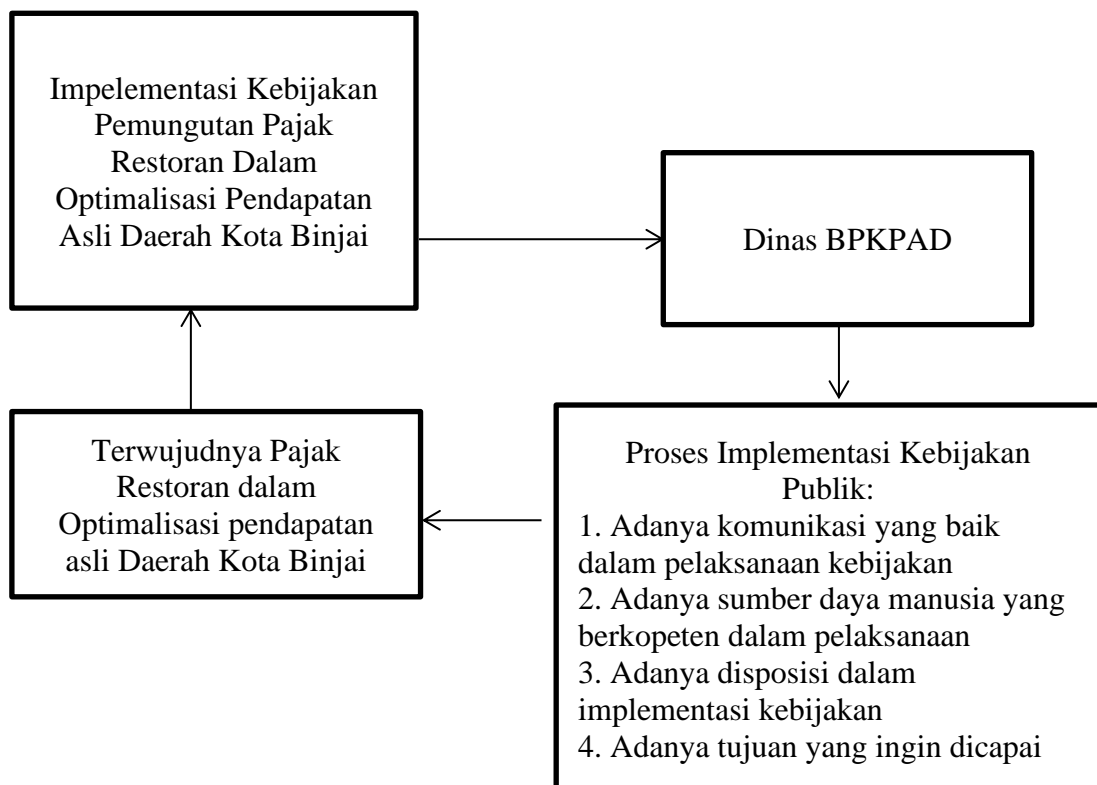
Impelementasi Kebijakan Pemungutan Pajak Restoran Dalam Optimalisasi Pendapatan Asli Daerah Kota Binjai

Dinas BPKPAD

Proses Implementasi Kebijakan Publik:
1. Adanya komunikasi yang baik dalam pelaksanaan kebijakan
2. Adanya sumber daya manusia yang berkopeten dalam pelaksanaan
3. Adanya disposisi dalam implementasi kebijakan
4. Adanya tujuan yang ingin dicapai

Terwujudnya Pajak Restoran dalam Optimalisasi pendapatan asli Daerah Kota Binjai